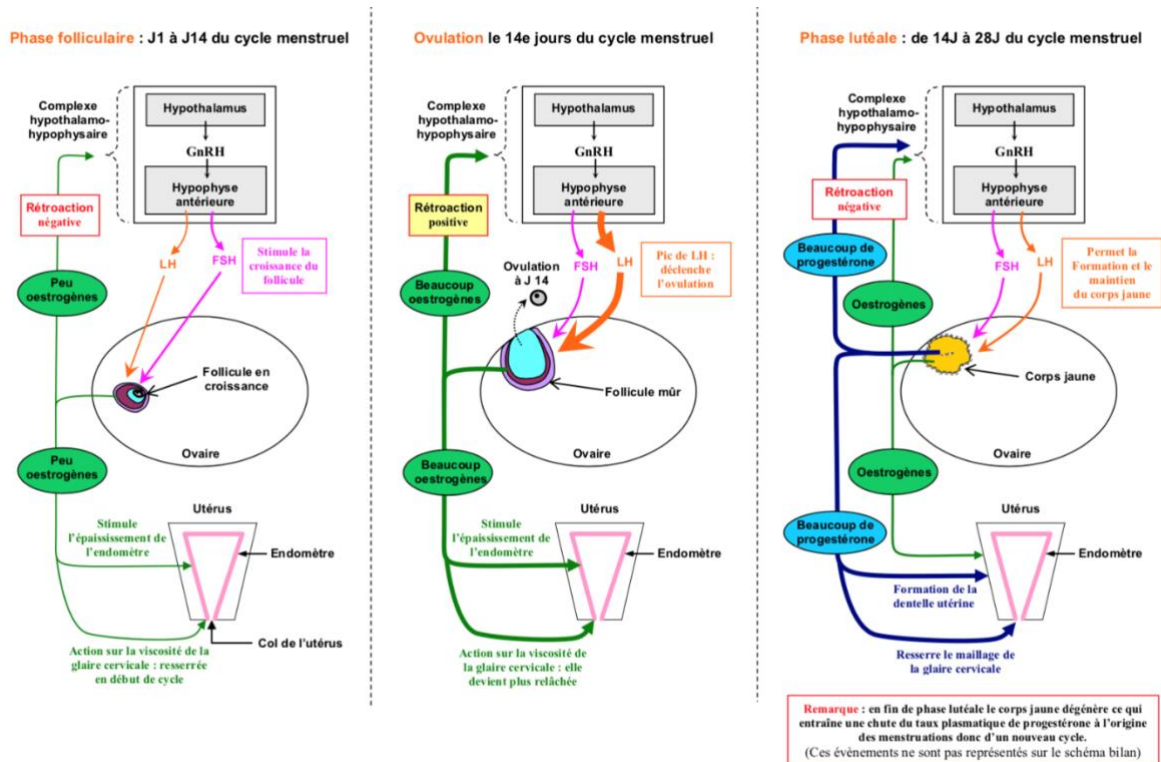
Phase folliculaire : J1 à J14 du cycle menstruel

Complexe hypothalamo-hypophysaire

Hypothalamus

GnRH

Hypophyse antérieure

Rétroaction négative

LH

FSH

Stimule la croissance du follicule

Peu oestrogènes

Follicule en croissance

Ovaire

Peu oestrogènes

Utérus

Stimule l'épaississement de l'endomètre

Endomètre

Action sur la viscosité de la glaire cervicale : resserrée en début de cycle

Col de l'utérus

Ovulation le 14e jours du cycle menstruel

Complexe hypothalamo-hypophysaire

Hypothalamus

GnRH

Hypophyse antérieure

Rétroaction positive

FSH

LH

Pic de LH : déclenche l'ovulation

Ovulation à J 14

Beaucoup oestrogènes

Follicule mûr

Ovaire

Beaucoup oestrogènes

Utérus

Stimule l'épaississement de l'endomètre

Endomètre

Action sur la viscosité de la glaire cervicale : elle devient plus relâchée

Phase lutéale : de 14J à 28J du cycle menstruel

Complexe hypothalamo-hypophysaire

Hypothalamus

GnRH

Hypophyse antérieure

Rétroaction négative

Beaucoup de progestérone

FSH

LH

Permet la Formation et le maintien du corps jaune

Oestrogènes

Corps jaune

Ovaire

Oestrogènes

Utérus

Beaucoup de progestérone

Endomètre

Formation de la dentelle utérine

Resserre le maillage de la glaire cervicale

Remarque : en fin de phase lutéale le corps jaune dégénère ce qui entraîne une chute du taux plasmatique de progestérone à l'origine des menstruations donc d'un nouveau cycle.
(Ces évènements ne sont pas représentés sur le schéma bilan)